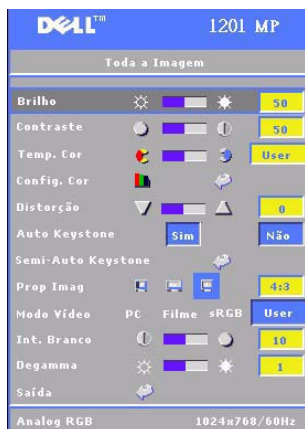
DELL™ 1201 MP

Toda a Imagem

Brilho 50
Contraste 50
Temp. Cor User
Config. Cor
Distorção 0
Auto Keystone Sim Não
Semi-Auto Keystone
Prop Imag 4:3
Modo Vídeo PC Filme sRGB User
Int. Branco 10
Degamma 1
Saída

Analog RGB 1024x768/60Hz